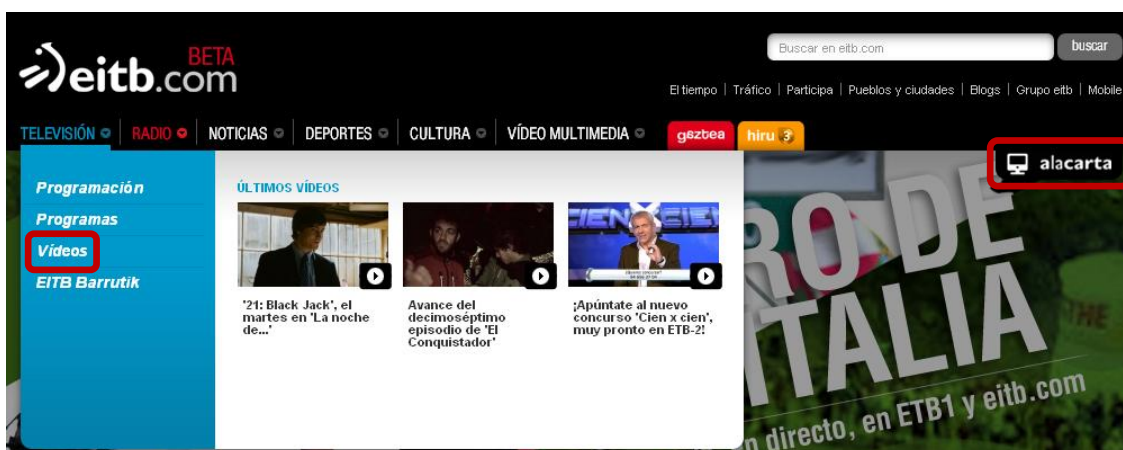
eitb.com BETA

Buscar en eitb.com
buscar

El tiempo | Tráfico | Participa | Pueblos y ciudades | Blogs | Grupo eitb | Mobile

TELEVISIÓN | RADIO | NOTICIAS | DEPORTES | CULTURA | VÍDEO MULTIMEDIA | gaztea | hiru

alacarta

Programación
Programas
Vídeos
EITB Barrutik

ÚLTIMOS VÍDEOS

'21: Black Jack', el martes en 'La noche de...'

Avance del decimoséptimo episodio de 'El Conquistador'

¡Apúntate al nuevo concurso 'Cien x cien', muy pronto en ETB-2!

CIEN X CIEN

RO DE
ITALIA

n directo, en ETB1 y eitb.com